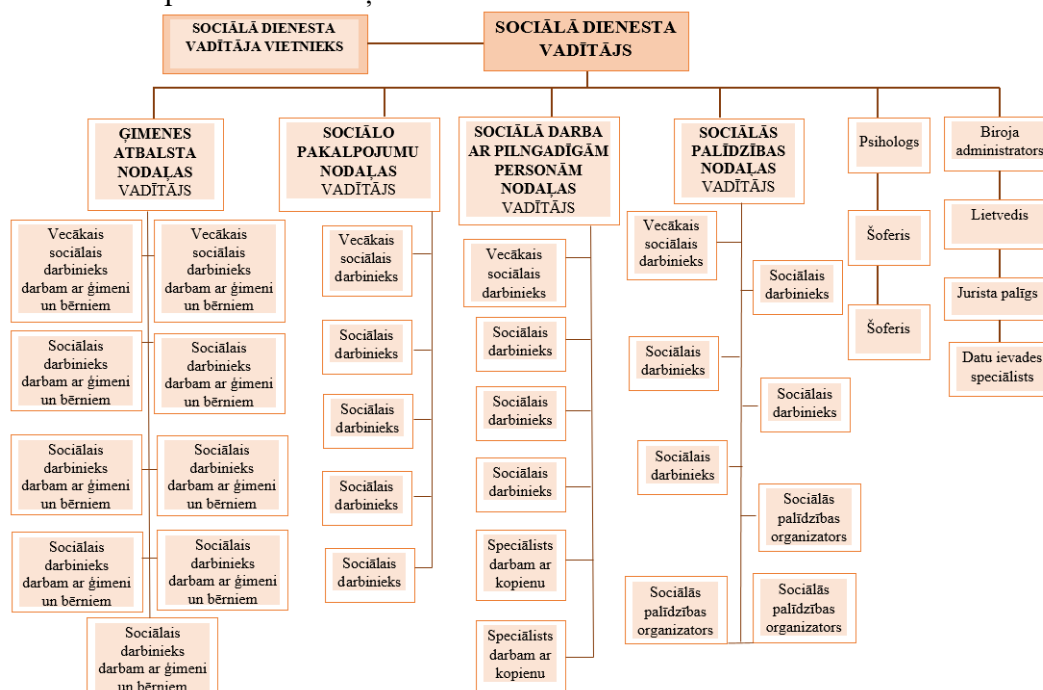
SOCIĀLĀ DIENESTA VADĪTĀJA VIETNIEKS

SOCIĀLĀ DIENESTA VADĪTĀJS

ĢIMENES ATBALSTA NODAĻAS VADĪTĀJS

SOCIĀLO PAKALPOJUMU NODAĻAS VADĪTĀJS

SOCIĀLĀ DARBA AR PILNGADĪGĀM PERSONĀM NODAĻAS VADĪTĀJS

SOCIĀLĀS PALĪDZĪBAS NODAĻAS VADĪTĀJS

Psihologs

Biroja administrators

Vecākais sociālais darbinieks darbam ar ģimeni un bērniem

Vecākais sociālais darbinieks darbam ar ģimeni un bērniem

Sociālais darbinieks darbam ar ģimeni un bērniem

Sociālais darbinieks darbam ar ģimeni un bērniem

Sociālais darbinieks darbam ar ģimeni un bērniem

Sociālais darbinieks darbam ar ģimeni un bērniem

Sociālais darbinieks darbam ar ģimeni un bērniem

Sociālais darbinieks darbam ar ģimeni un bērniem

Sociālais darbinieks darbam ar ģimeni un bērniem

Vecākais sociālais darbinieks

Sociālais darbinieks

Sociālais darbinieks

Sociālais darbinieks

Sociālais darbinieks

Vecākais sociālais darbinieks

Sociālais darbinieks

Sociālais darbinieks

Sociālais darbinieks

Speciālists darbam ar kopienu

Speciālists darbam ar kopienu

Vecākais sociālais darbinieks

Sociālais darbinieks

Sociālais darbinieks

Sociālais darbinieks

Sociālais darbinieks

Sociālās palīdzības organizators

Sociālās palīdzības organizators

Sociālās palīdzības organizators

Šoferis

Šoferis

Lietvedis

Jurista palīgs

Datu ievades speciālists